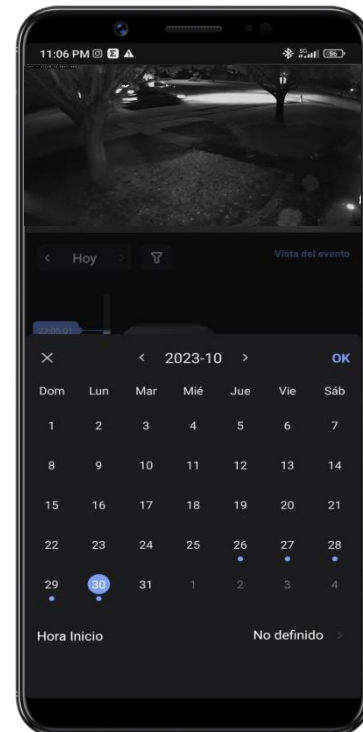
11:06 PM

Hoy

Vista del evento

12:05:01

2023-10

OK

| Dom | Lun | Mar | Mié | Jue | Vie | Sáb |
|---|---|---|---|---|---|---|
| 1 | 2 | 3 | 4 | 5 | 6 | 7 |
| 8 | 9 | 10 | 11 | 12 | 13 | 14 |
| 15 | 16 | 17 | 18 | 19 | 20 | 21 |
| 22 | 23 | 24 | 25 | 26 | 27 | 28 |
| 29 | 30 | 31 | 1 | 2 | 3 | 4 |

Hora Inicio

No definido